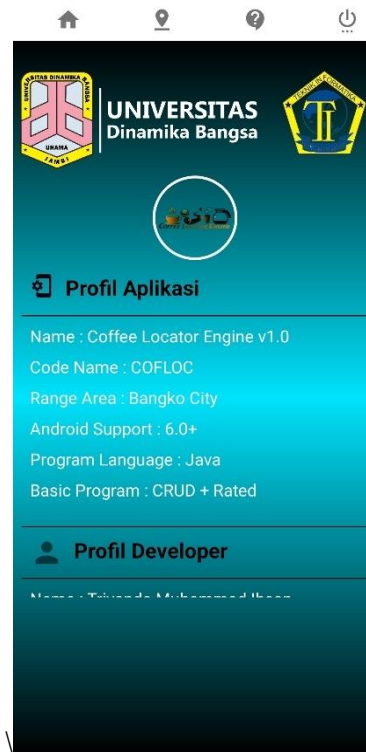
UNIVERSITAS DINAMIKA BANGSA
UNAMA
JAMBI

UNIVERSITAS
Dinamika Bangsa

TEKNIK INFORMATIKA
TI

Profil Aplikasi

Name : Coffee Locator Engine v1.0
Code Name : COFLOC
Range Area : Bangko City
Android Support : 6.0+
Program Language : Java
Basic Program : CRUD + Rated

Profil Developer

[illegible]